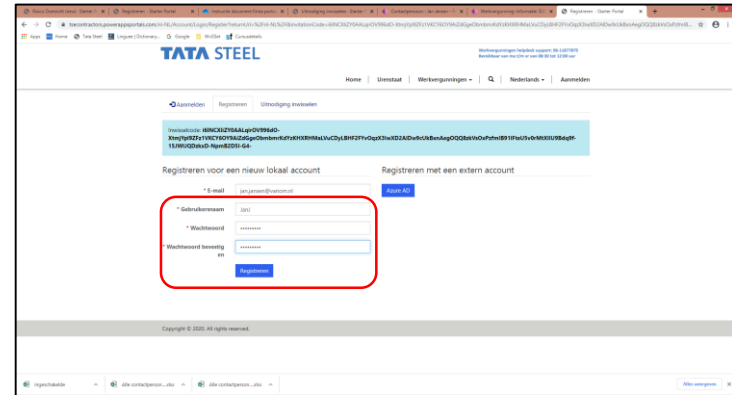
TATA STEEL

Werkvergunningen helpdesk support: 06-11077870
Bereikbaar van ma t/m vr van 08:30 tot 12:00 uur

Home | Urenstaat | Werkvergunningen ▾ | Nederlands ▾ | Aanmelden

Aanmelden | Registreren | Uitnodiging inwisselen

Inwisselcode: i6lNCXlZY0AALqirOV996dO-XtmjYpl9ZFz1VKCY6OY9AiZdGgeObmbmrKdYzKHXRHMaLVuCDyLBHF2FYvOqzX3iwXD2AIDw9cUkBxnAegOQQ8zkVsOxPzfmIB91FIsU5v0rMtXlIU9Bdq9f-15IWUQDzksD-NpmBZD5I-G4-

Registreren voor een nieuw lokaal account

* E-mail: jan.jansen@vanom.nl

* Gebruikersnaam: JanJ

* Wachtwoord: ••••••••••

* Wachtwoord bevestigen: ••••••••••

Registreren

Registreren met een extern account

Azure AD

Copyright © 2020. All rights reserved.

Alles weergeven